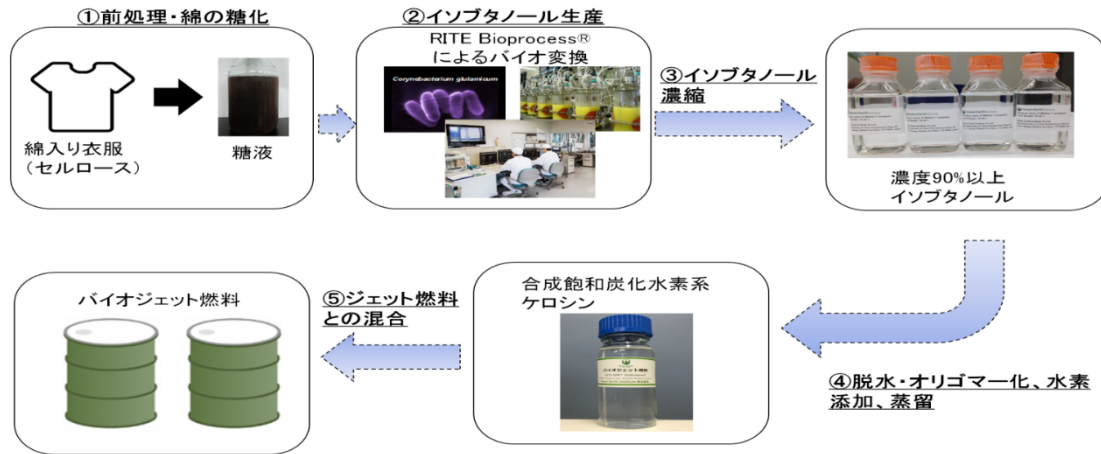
①前処理・綿の糖化

綿入り衣服
（セルロース）

糖液

②イソブタノール生産

RITE Bioprocess®
によるバイオ変換

Corynebacterium glutamicum

③イソブタノール濃縮

濃度90%以上
イソブタノール

④脱水・オリゴマー化、水素添加、蒸留

合成飽和炭化水素系
ケロシン

バイオジェット燃料

⑤ジェット燃料との混合

バイオジェット燃料